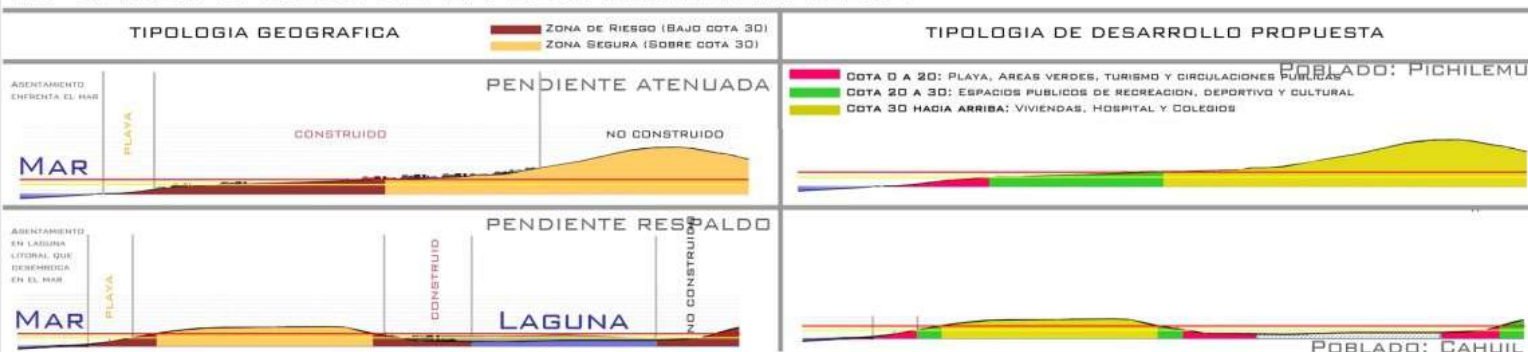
TIPOLOGIA GEOGRAFICA

ZONA DE RIESGO (BAJO COTA 30)
ZONA SEGURA (SOBRE COTA 30)

TIPOLOGIA DE DESARROLLO PROPUESTA

POBLADO: PICHILEMU

COTA 0 A 20: PLAYA, AREAS VERDES, TURISMO Y CIRCULACIONES PUBLICAS
COTA 20 A 30: ESPACIOS PUBLICOS DE RECREACION, DEPORTIVO Y CULTURAL
COTA 30 HACIA ARRIBA: VIVIENDAS, HOSPITAL Y COLEGIOS

ASENTAMIENTO ENFRENTA EL MAR

PENDIENTE ATENUADA

PLAYA

CONSTRUIDO

NO CONSTRUIDO

MAR

ASENTAMIENTO EN LAGUNA LITORAL QUE DESEMBOCA EN EL MAR

PENDIENTE RESPALDO

PLAYA

CONSTRUIDO

NO CONSTRUIDO

MAR

LAGUNA

POBLADO: CAHUIL